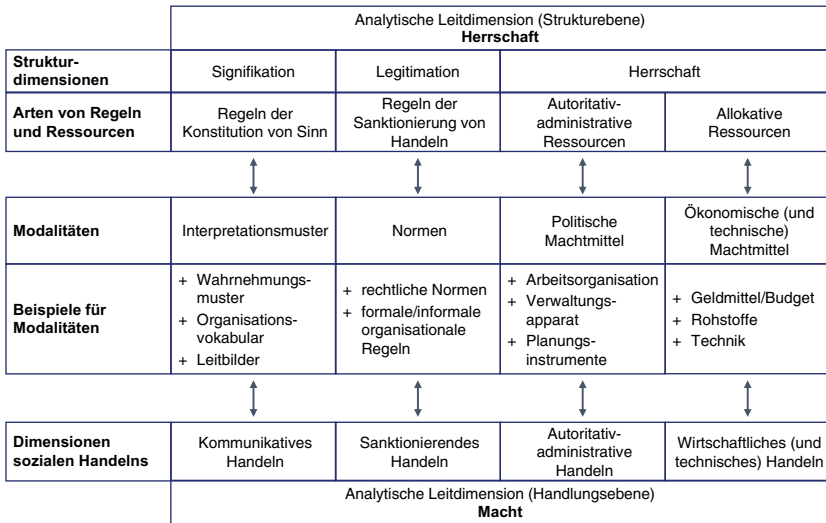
Analytische Leitdimension (Strukturebene)
**Herrschaft**

| | | | | |
|---|---|---|---|---|
| **Strukturdimensionen** | Signifikation | Legitimation | Herrschaft | |
| **Arten von Regeln und Ressourcen** | Regeln der Konstitution von Sinn | Regeln der Sanktionierung von Handeln | Autoritativ-administrative Ressourcen | Allokative Ressourcen |
| **Modalitäten** | Interpretationsmuster | Normen | Politische Machtmittel | Ökonomische (und technische) Machtmittel |
| **Beispiele für Modalitäten** | + Wahrnehmungsmuster + Organisationsvokabular + Leitbilder | + rechtliche Normen + formale/informale organisationale Regeln | + Arbeitsorganisation + Verwaltungsapparat + Planungsinstrumente | + Geldmittel/Budget + Rohstoffe + Technik |
| **Dimensionen sozialen Handelns** | Kommunikatives Handeln | Sanktionierendes Handeln | Autoritativ-administrative Handeln | Wirtschaftliches (und technisches) Handeln |

Analytische Leitdimension (Handlungsebene)
**Macht**